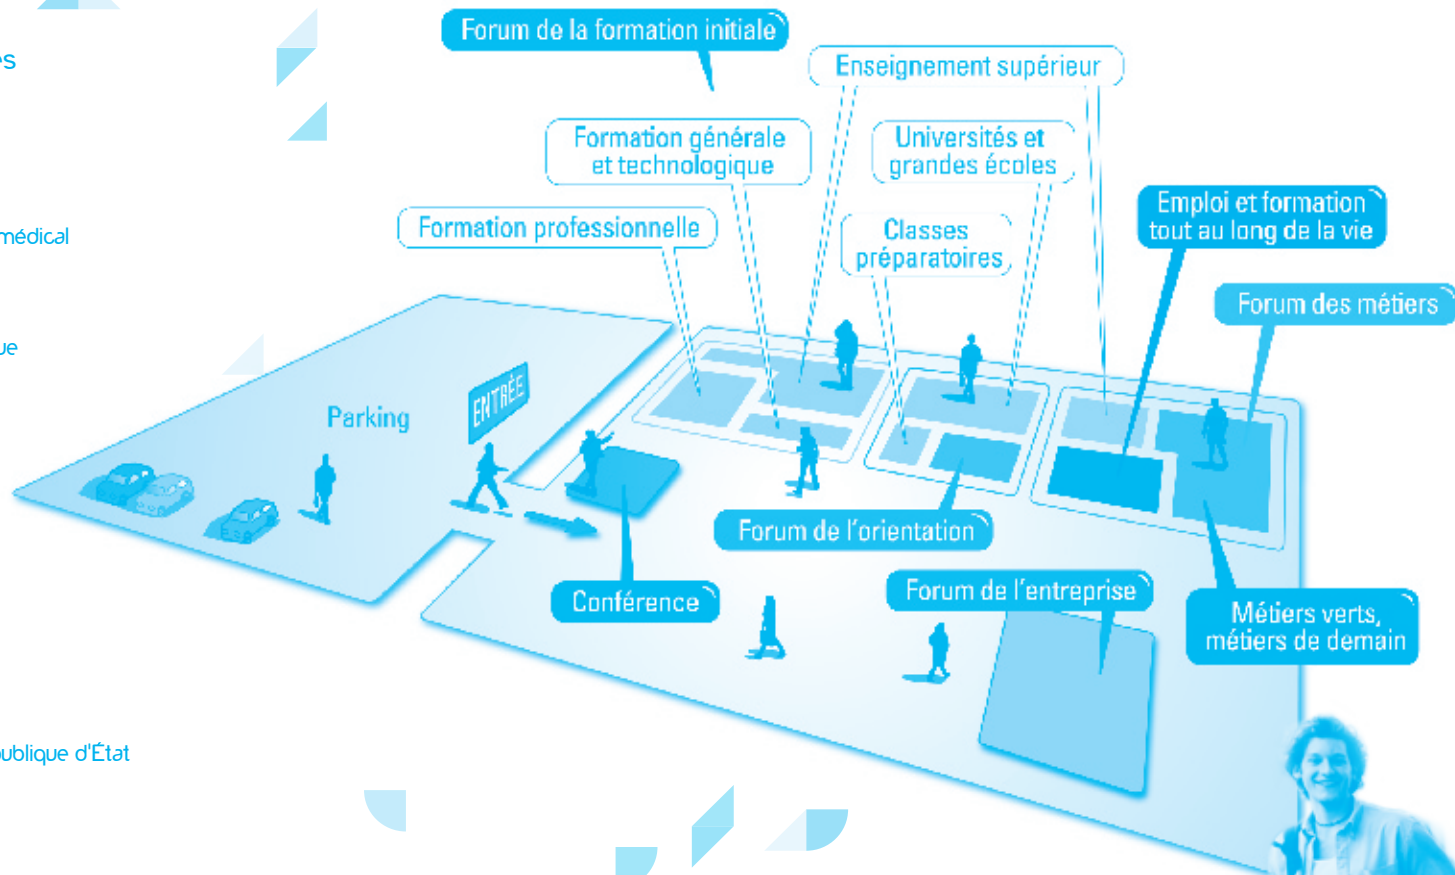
es

médical

ue

ublique d'État

Forum de la formation initiale

Enseignement supérieur

Formation générale et technologique

Universités et grandes écoles

Formation professionnelle

Classes préparatoires

Emploi et formation tout au long de la vie

Forum des métiers

Parking

ENTRÉE

Forum de l'orientation

Conférence

Forum de l'entreprise

Métiers verts, métiers de demain